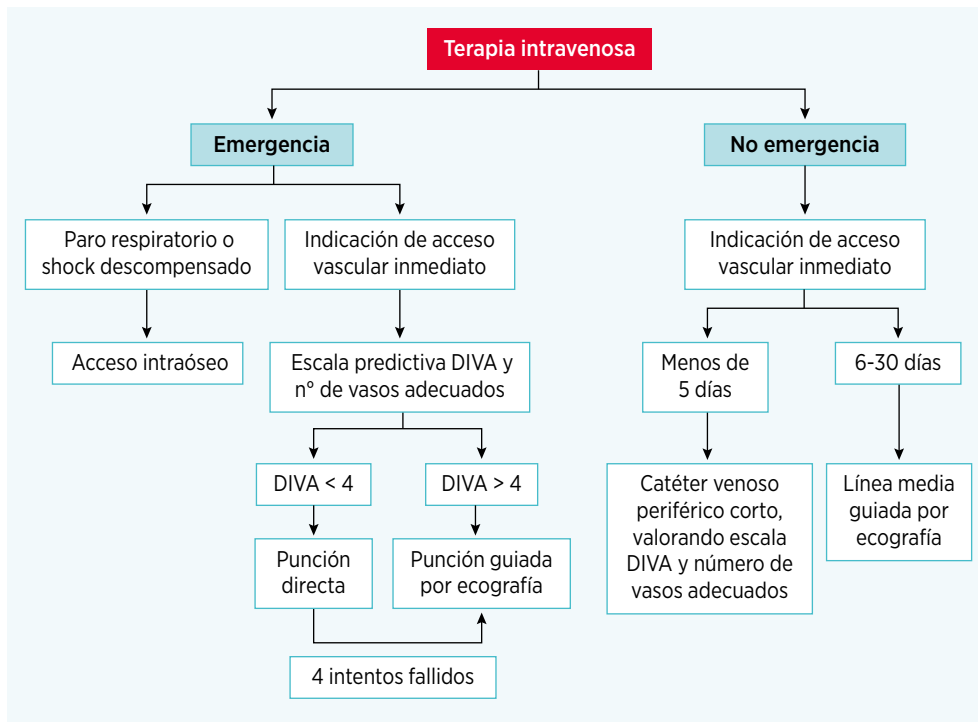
Terapia intravenosa

Emergencia

No emergencia

Paro respiratorio o shock descompensado

Indicación de acceso vascular inmediato

Indicación de acceso vascular inmediato

Acceso intraóseo

Escala predictiva DIVA y nº de vasos adecuados

Menos de 5 días

6-30 días

DIVA < 4

DIVA > 4

Punción directa

Punción guiada por ecografía

Catéter venoso periférico corto, valorando escala DIVA y número de vasos adecuados

Línea media guiada por ecografía

4 intentos fallidos